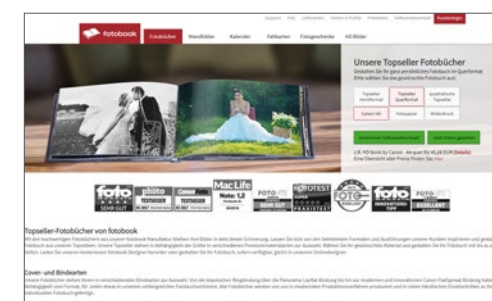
Support FAQ Lieferzeiten Sorten & Preise Promotion Softwaredownload Kundenlogin

fotobook

Fotobücher Wandbilder Kalender Faltkarten Fotogeschenke HD Bilder

Unsere Topseller Fotobücher

Gestalten Sie Ihr ganz persönliches Fotobuch im Querformat. Bitte wählen Sie das gewünschte Fotobuch aus!

Topseller Hochformat
Topseller Querformat
quadratische Topseller
Canon HD
Fotopapier
Bilderdruck

Jetzt Fotobuch gestalten

Topseller-Fotobücher von fotobook

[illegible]

Cover- und Bindearten

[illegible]